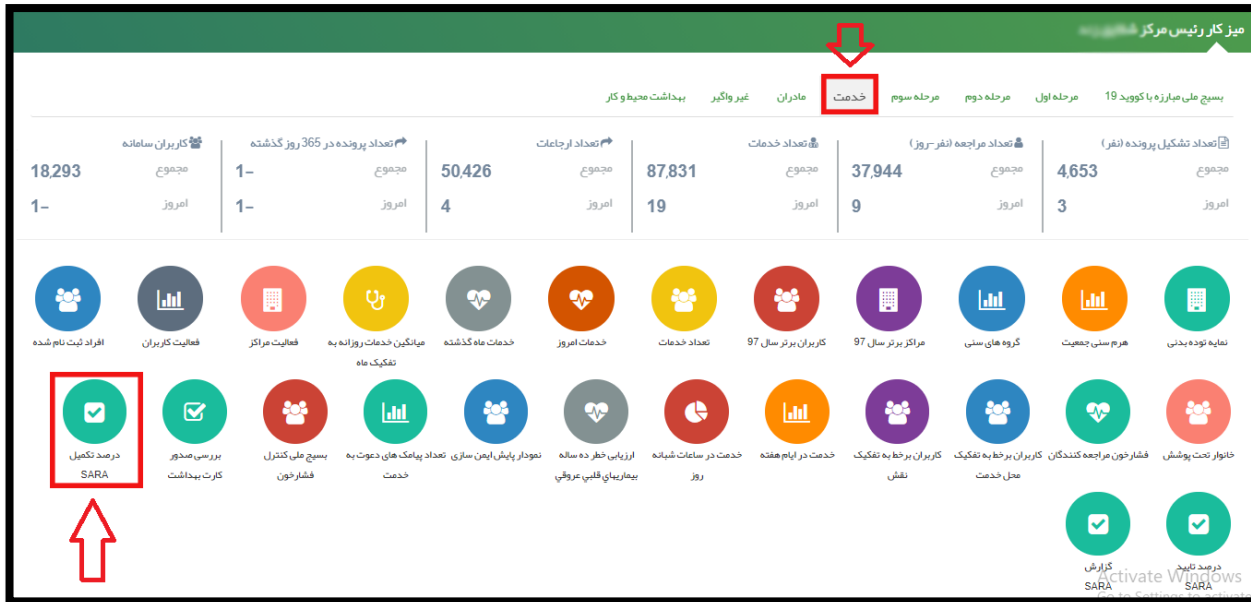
میز کار رئیس مرکز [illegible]

بسیج ملی مبارزه با کووید 19 | مرحله اول | مرحله دوم | مرحله سوم | خدمت | مادران | غیر واگیر | بهداشت محیط و کار

تعداد تشکیل پرونده (نفر)
مجموع 4,653
امروز 3

تعداد مراجعه (نفر-روز)
مجموع 37,944
امروز 9

تعداد خدمات
مجموع 87,831
امروز 19

تعداد ارجاعات
مجموع 50,426
امروز 4

تعداد پرونده در 365 روز گذشته
مجموع 1-
امروز 1-

کاربران سامانه
مجموع 18,293
امروز 1-

نمایه توده بدنی
هرم سنی جمعیت
گروه های سنی
مراکز برتر سال 97
کاربران برتر سال 97
تعداد خدمات
خدمات امروز
خدمات ماه گذشته
میانگین خدمات روزانه به تفکیک ماه
فعالیت مراکز
فعالیت کاربران
افراد ثبت نام شده

خانوار تحت پوشش
فشارخون مراجعه کنندگان
کاربران برخط به تفکیک محل خدمت
کاربران برخط به تفکیک نقش
خدمت در ایام هفته
خدمت در ساعات شبانه روز
ارزیابی خطر ده ساله بیماریهای قلبی عروقی
نمودار پایش ایمن سازی
تعداد پیامک های دعوت به خدمت
بسیج ملی کنترل فشارخون
بررسی صدور کارت بهداشت
درصد تکمیل SARA

درصد تایید SARA
گزارش SARA

Activate Windows
Go to Settings to activate Windows.